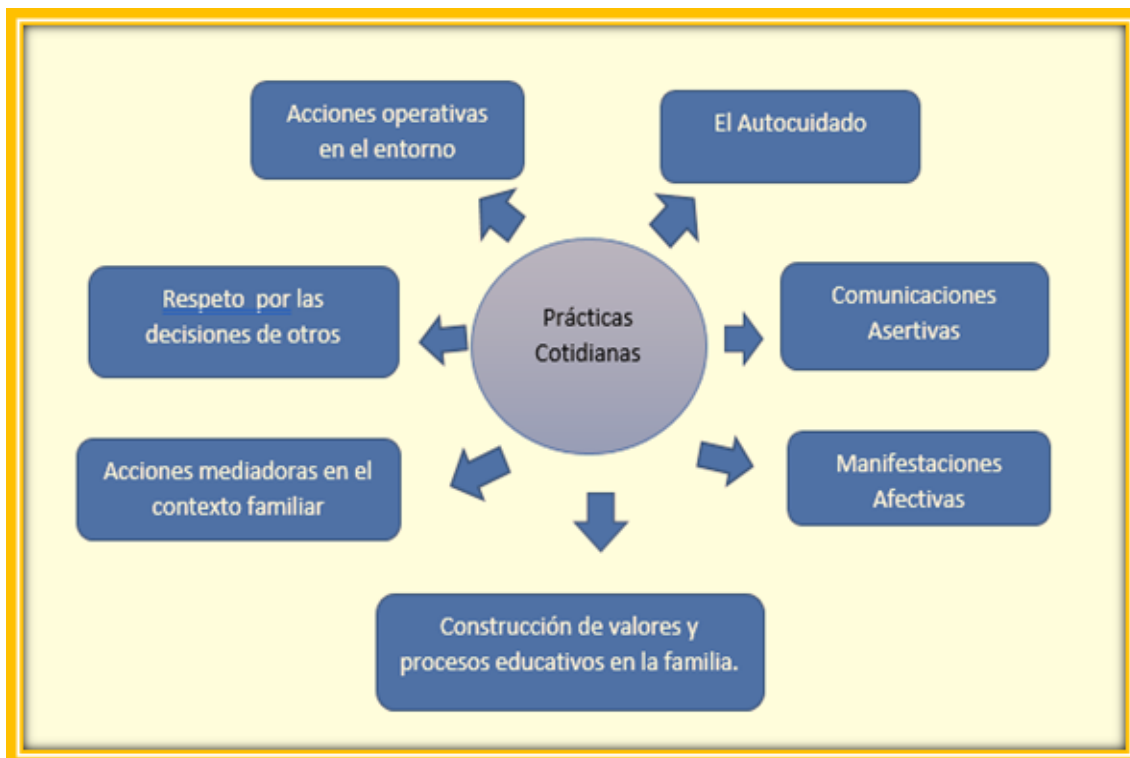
Prácticas Cotidianas

Acciones operativas en el entorno

El Autocuidado

Respeto por las decisiones de otros

Comunicaciones Asertivas

Acciones mediadoras en el contexto familiar

Manifestaciones Afectivas

Construcción de valores y procesos educativos en la familia.